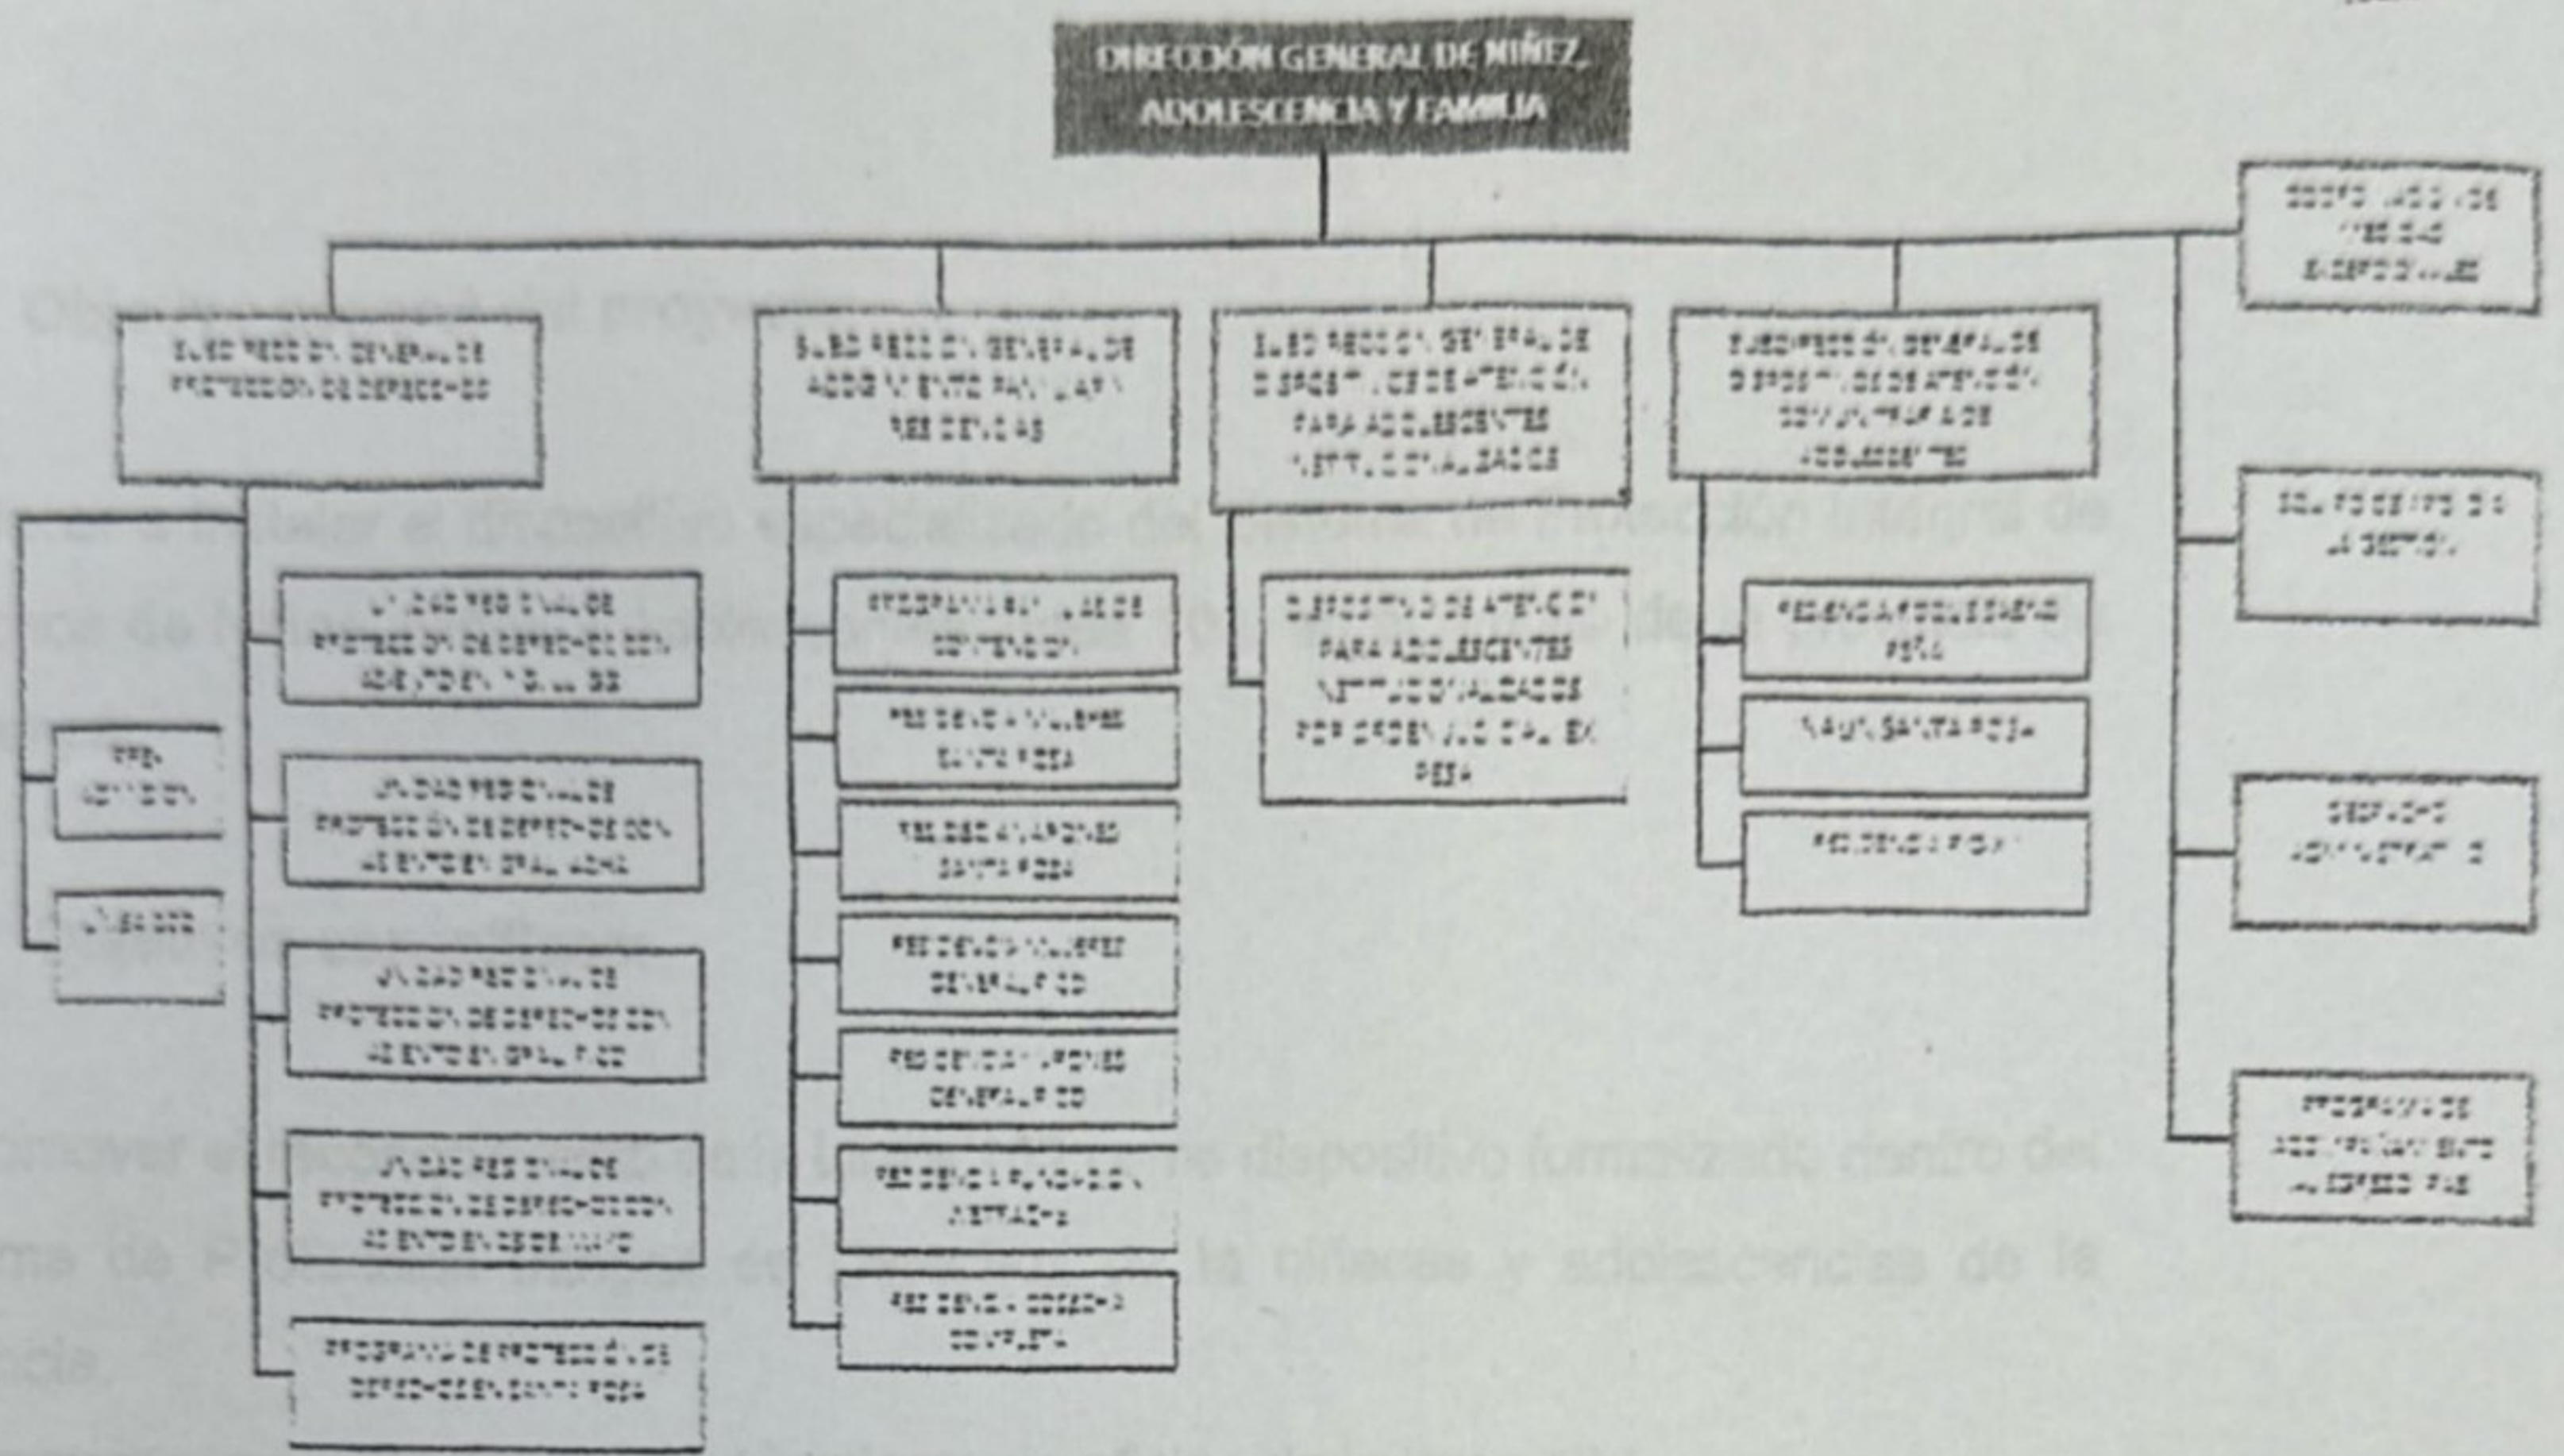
DIRECCIÓN GENERAL DE NIÑEZ, ADOLESCENCIA Y FAMILIA

SUBDIRECCIÓN GENERAL DE PROTECCIÓN DE DERECHOS

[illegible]

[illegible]

UNIDAD REGIONAL DE PROTECCIÓN DE DERECHOS CON ASIENTO EN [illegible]

UNIDAD REGIONAL DE PROTECCIÓN DE DERECHOS CON ASIENTO EN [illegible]

UNIDAD REGIONAL DE PROTECCIÓN DE DERECHOS CON ASIENTO EN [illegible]

UNIDAD REGIONAL DE PROTECCIÓN DE DERECHOS CON ASIENTO EN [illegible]

PROGRAMA DE PROTECCIÓN DE DERECHOS EN SANTA ROSA

SUBDIRECCIÓN GENERAL DE ACOGIMIENTO FAMILIAR Y RESIDENCIAS

PROGRAMA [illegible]

RESIDENCIA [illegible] SANTA ROSA

RESIDENCIA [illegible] SANTA ROSA

RESIDENCIA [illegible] GENERAL PICO

RESIDENCIA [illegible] GENERAL PICO

RESIDENCIA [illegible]

RESIDENCIA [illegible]

SUBDIRECCIÓN GENERAL DE DISPOSITIVOS DE ATENCIÓN PARA ADOLESCENTES INSTITUCIONALIZADOS

DISPOSITIVO DE ATENCIÓN PARA ADOLESCENTES INSTITUCIONALIZADOS POR ORDEN JUDICIAL EX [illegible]

SUBDIRECCIÓN GENERAL DE DISPOSITIVOS DE ATENCIÓN COMUNITARIA DE ADOLESCENTES

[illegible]

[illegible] SANTA ROSA

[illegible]

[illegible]

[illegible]

DESPACHO ADMINISTRATIVO

PROGRAMA DE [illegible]